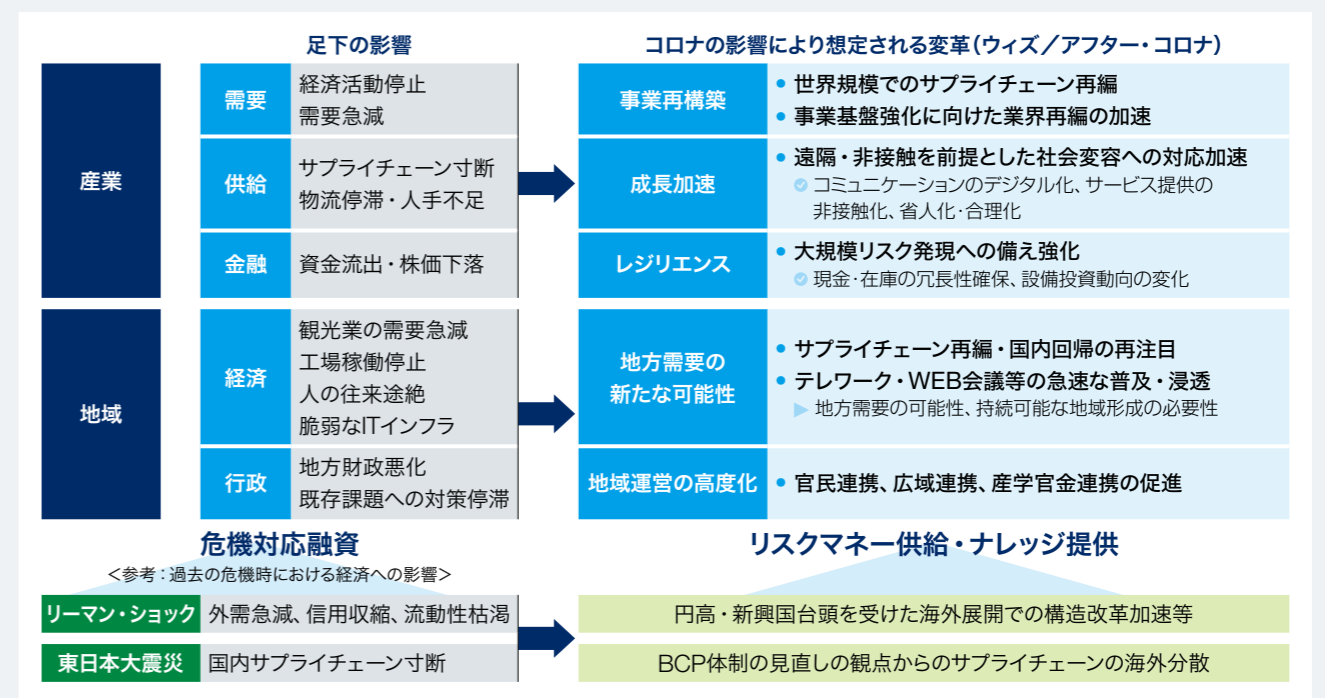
足下の影響

コロナの影響により想定される変革（ウィズ／アフター・コロナ）

産業

需要 | 経済活動停止 需要急減

供給 | サプライチェーン寸断 物流停滞・人手不足

金融 | 資金流出・株価下落

事業再構築
• 世界規模でのサプライチェーン再編
• 事業基盤強化に向けた業界再編の加速

成長加速
• 遠隔・非接触を前提とした社会変容への対応加速
コミュニケーションのデジタル化、サービス提供の非接触化、省人化・合理化

レジリエンス
• 大規模リスク発現への備え強化
現金・在庫の冗長性確保、設備投資動向の変化

地域

経済 | 観光業の需要急減 工場稼働停止 人の往来途絶 脆弱なITインフラ

行政 | 地方財政悪化 既存課題への対策停滞

地方需要の新たな可能性
• サプライチェーン再編・国内回帰の再注目
• テレワーク・WEB会議等の急速な普及・浸透
▶ 地方需要の可能性、持続可能な地域形成の必要性

地域運営の高度化
• 官民連携、広域連携、産学官金連携の促進

危機対応融資

＜参考：過去の危機時における経済への影響＞

リスクマネー供給・ナレッジ提供

| リーマン・ショック | 外需急減、信用収縮、流動性枯渇 |
|---|---|
| 東日本大震災 | 国内サプライチェーン寸断 |

円高・新興国台頭を受けた海外展開での構造改革加速等

BCP体制の見直しの観点からのサプライチェーンの海外分散